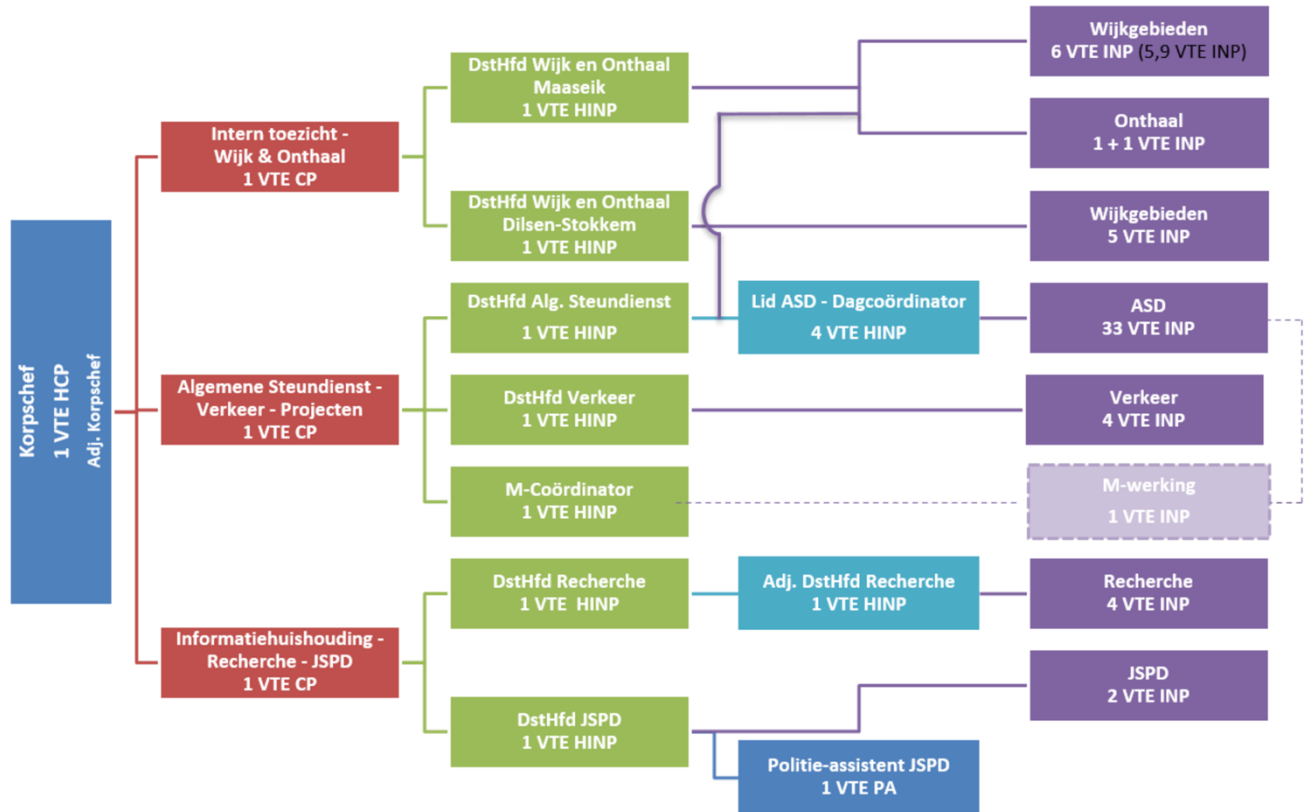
Korpschef
1 VTE HCP
Adj. Korpschef

Intern toezicht - Wijk & Onthaal
1 VTE CP

Algemene Steundienst - Verkeer - Projecten
1 VTE CP

Informatiehuishouding - Recherche - JSPD
1 VTE CP

DstHfd Wijk en Onthaal Maaseik
1 VTE HINP

DstHfd Wijk en Onthaal Dilsen-Stokkem
1 VTE HINP

DstHfd Alg. Steundienst
1 VTE HINP

DstHfd Verkeer
1 VTE HINP

M-Coördinator
1 VTE HINP

DstHfd Recherche
1 VTE HINP

DstHfd JSPD
1 VTE HINP

Lid ASD - Dagcoördinator
4 VTE HINP

Adj. DstHfd Recherche
1 VTE HINP

Politie-assistent JSPD
1 VTE PA

Wijkgebieden
6 VTE INP (5,9 VTE INP)

Onthaal
1 + 1 VTE INP

Wijkgebieden
5 VTE INP

ASD
33 VTE INP

Verkeer
4 VTE INP

M-werking
1 VTE INP

Recherche
4 VTE INP

JSPD
2 VTE INP